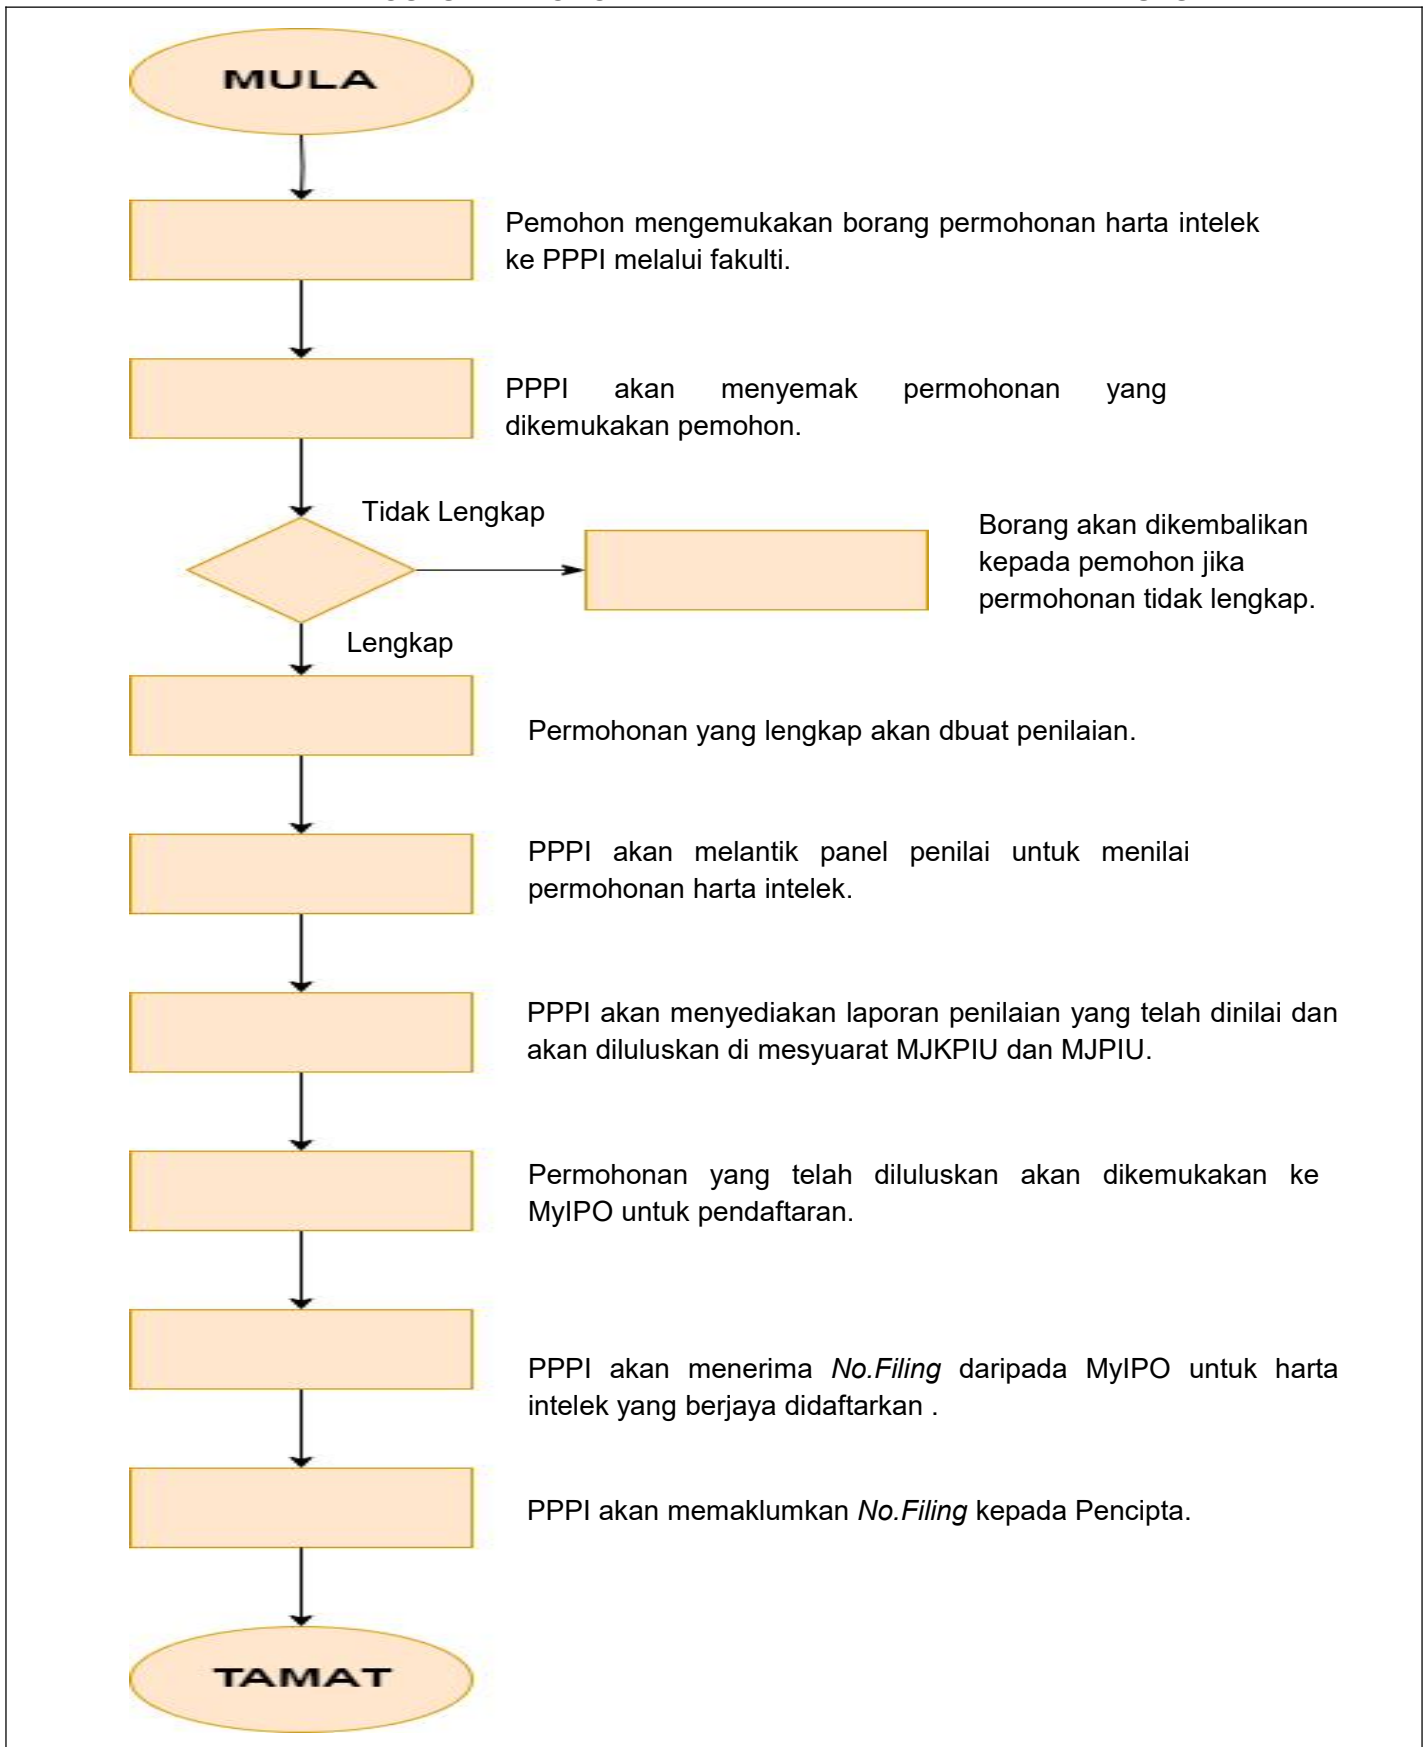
MULA

Pemohon mengemukakan borang permohonan harta intelek ke PPPI melalui fakulti.

PPPI akan menyemak permohonan yang dikemukakan pemohon.

Tidak Lengkap

Borang akan dikembalikan kepada pemohon jika permohonan tidak lengkap.

Lengkap

Permohonan yang lengkap akan dbuat penilaian.

PPPI akan melantik panel penilai untuk menilai permohonan harta intelek.

PPPI akan menyediakan laporan penilaian yang telah dinilai dan akan diluluskan di mesyuarat MJKPIU dan MJPIU.

Permohonan yang telah diluluskan akan dikemukakan ke MyIPO untuk pendaftaran.

PPPI akan menerima *No.Filing* daripada MyIPO untuk harta intelek yang berjaya didaftarkan .

PPPI akan memaklumkan *No.Filing* kepada Pencipta.

TAMAT